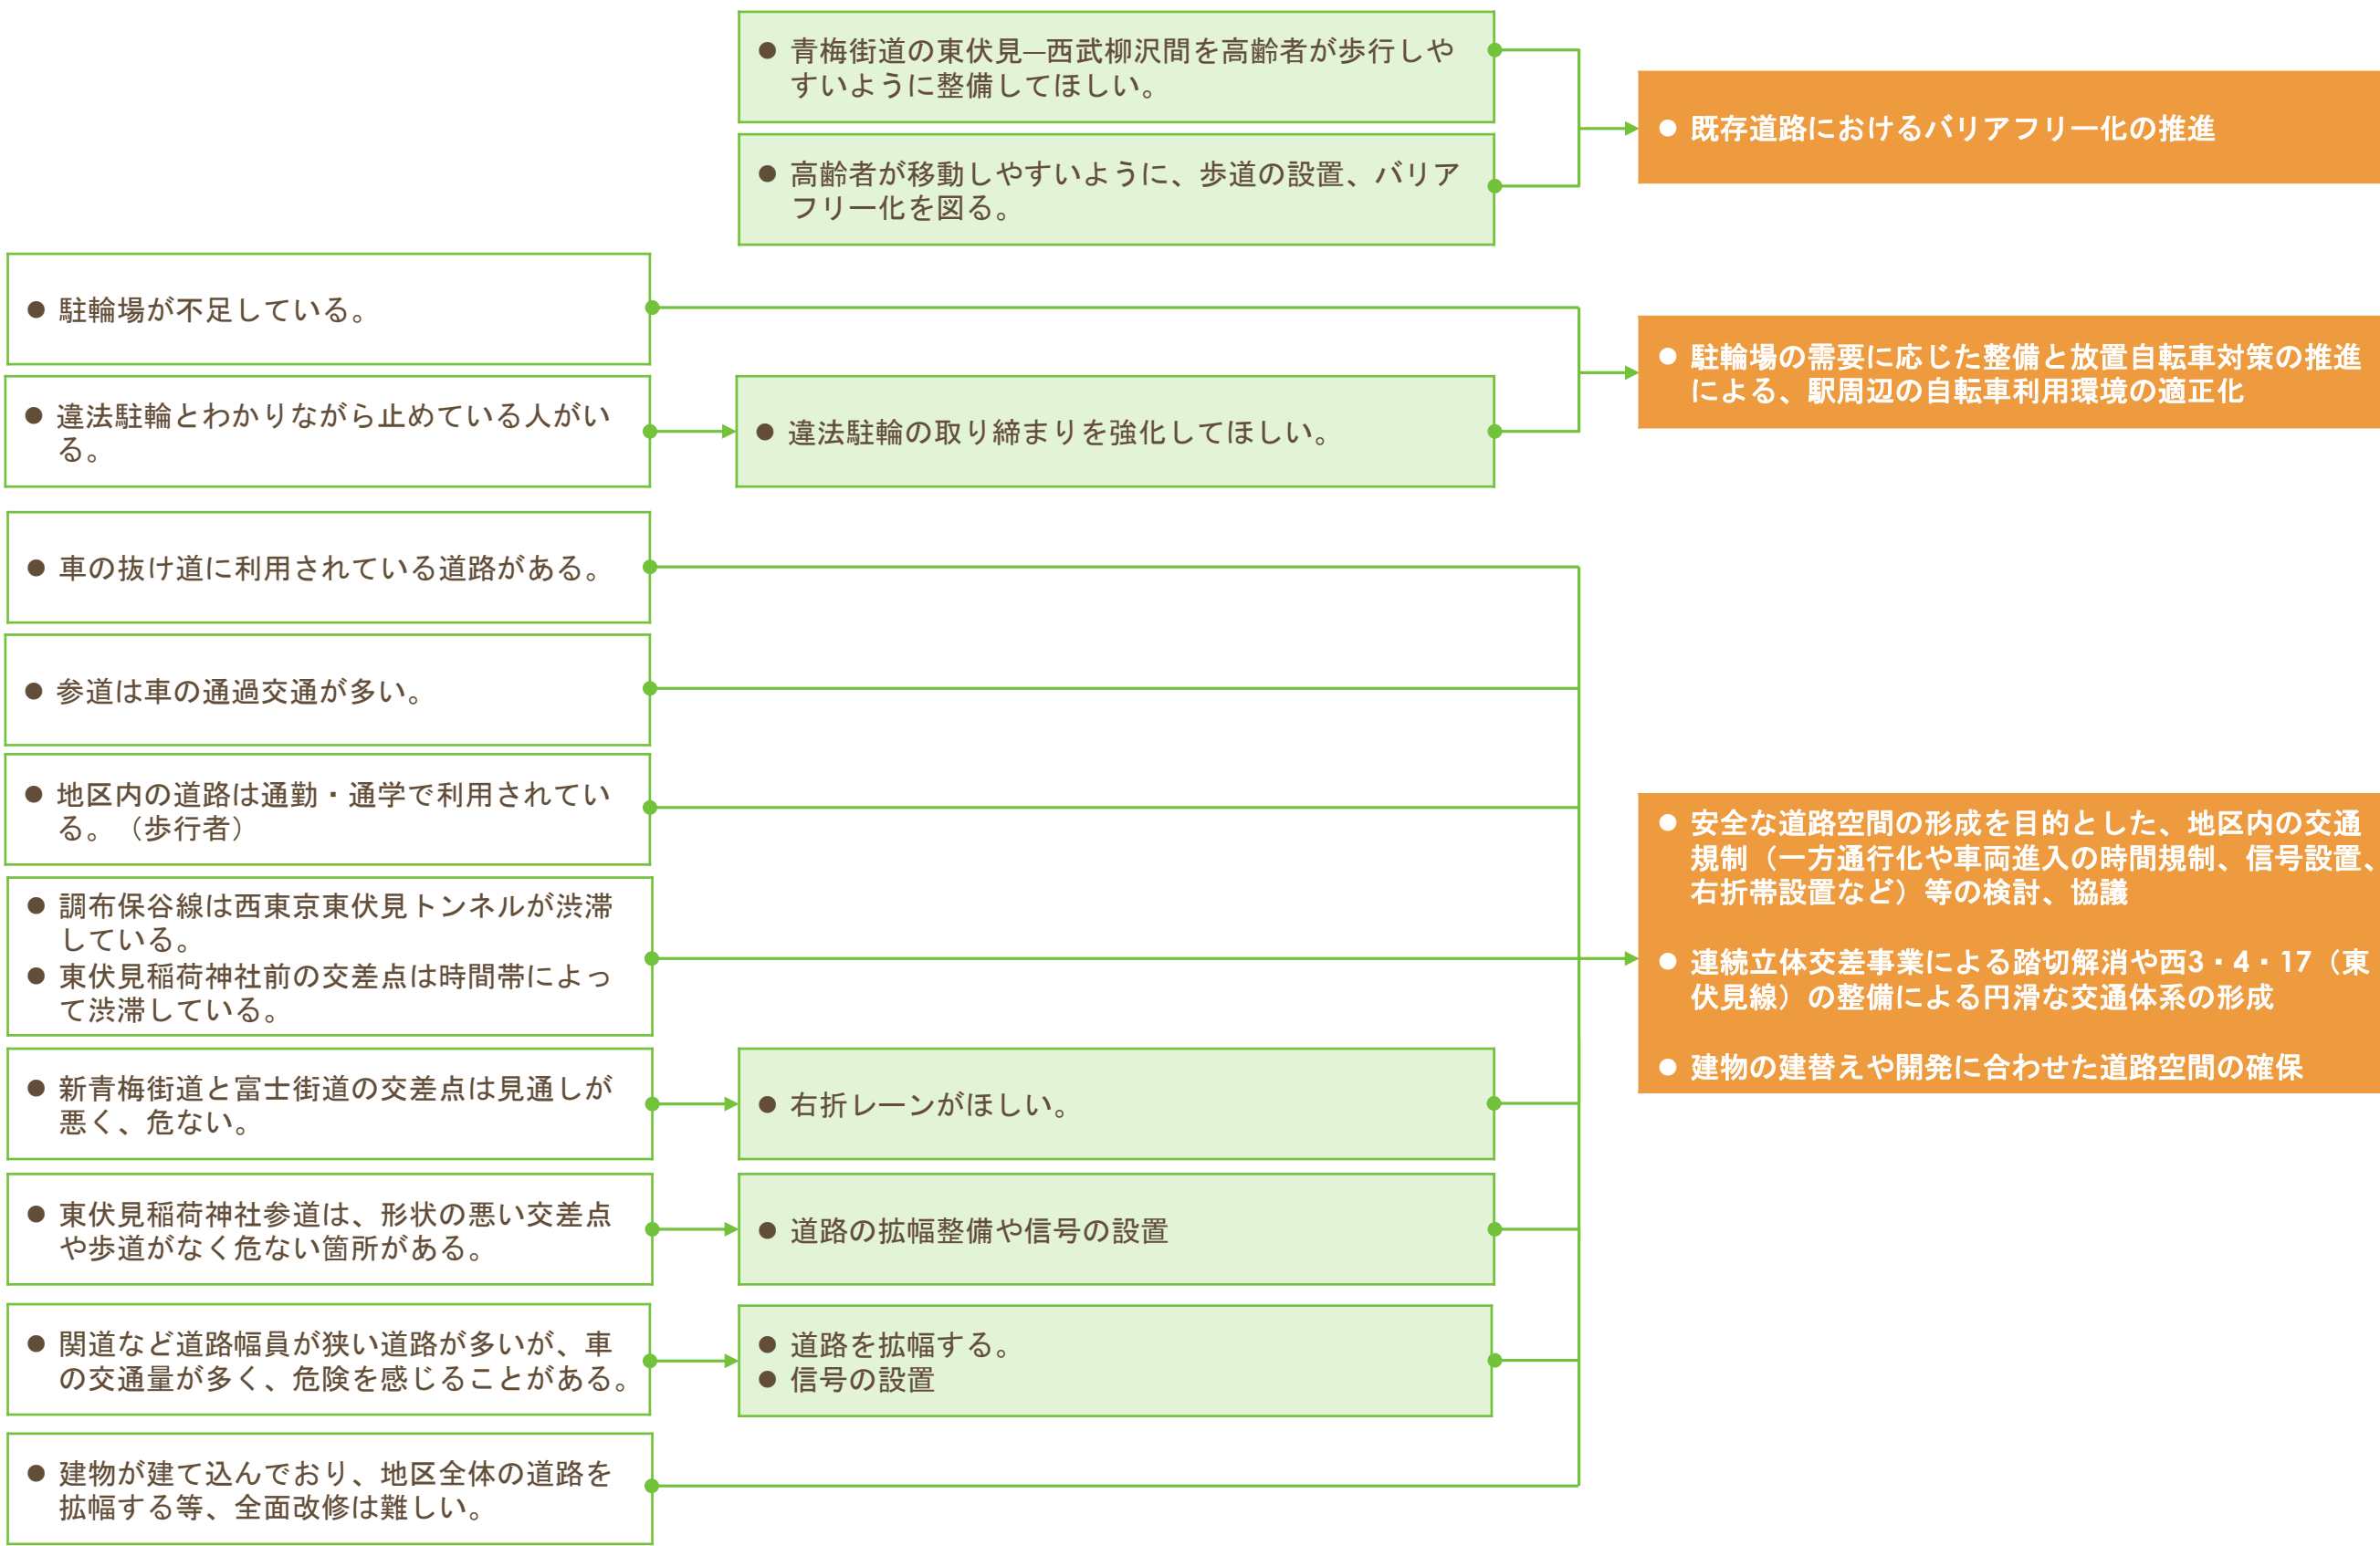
● 青梅街道の東伏見—西武柳沢間を高齢者が歩行しやすいように整備してほしい。

● 高齢者が移動しやすいように、歩道の設置、バリアフリー化を図る。

● 既存道路におけるバリアフリー化の推進

● 駐輪場が不足している。

● 違法駐輪とわかりながら止めている人がいる。

● 違法駐輪の取り締まりを強化してほしい。

● 駐輪場の需要に応じた整備と放置自転車対策の推進による、駅周辺の自転車利用環境の適正化

● 車の抜け道に利用されている道路がある。

● 参道は車の通過交通が多い。

● 地区内の道路は通勤・通学で利用されている。（歩行者）

● 調布保谷線は西東京東伏見トンネルが渋滞している。
● 東伏見稲荷神社前の交差点は時間帯によって渋滞している。

● 安全な道路空間の形成を目的とした、地区内の交通規制（一方通行化や車両進入の時間規制、信号設置、右折帯設置など）等の検討、協議

● 連続立体交差事業による踏切解消や西3・4・17（東伏見線）の整備による円滑な交通体系の形成

● 建物の建替えや開発に合わせた道路空間の確保

● 新青梅街道と富士街道の交差点は見通しが悪く、危ない。

● 右折レーンがほしい。

● 東伏見稲荷神社参道は、形状の悪い交差点や歩道がなく危ない箇所がある。

● 道路の拡幅整備や信号の設置

● 関道など道路幅員が狭い道路が多いが、車の交通量が多く、危険を感じることがある。

● 道路を拡幅する。
● 信号の設置

● 建物が建て込んでおり、地区全体の道路を拡幅する等、全面改修は難しい。